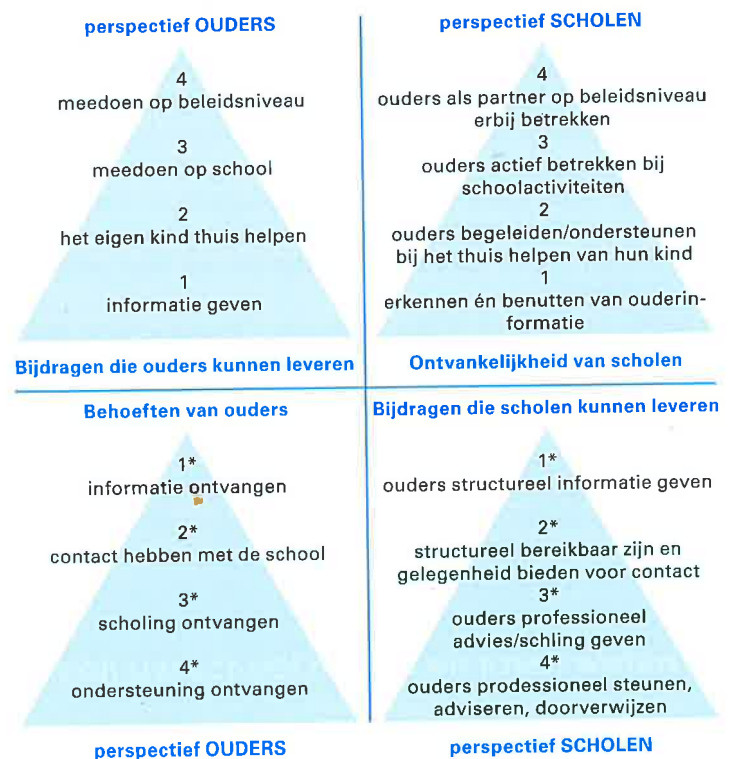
perspectief OUDERS

4
meedoen op beleidsniveau

3
meedoen op school

2
het eigen kind thuis helpen

1
informatie geven

Bijdragen die ouders kunnen leveren

perspectief SCHOLEN

4
ouders als partner op beleidsniveau erbij betrekken

3
ouders actief betrekken bij schoolactiviteiten

2
ouders begeleiden/ondersteunen bij het thuis helpen van hun kind

1
erkennen én benutten van ouderinformatie

Ontvankelijkheid van scholen

Behoeften van ouders

1*
informatie ontvangen

2*
contact hebben met de school

3*
scholing ontvangen

4*
ondersteuning ontvangen

perspectief OUDERS

Bijdragen die scholen kunnen leveren

1*
ouders structureel informatie geven

2*
structureel bereikbaar zijn en gelegenheid bieden voor contact

3*
ouders professioneel advies/schling geven

4*
ouders prodessioneel steunen, adviseren, doorverwijzen

perspectief SCHOLEN